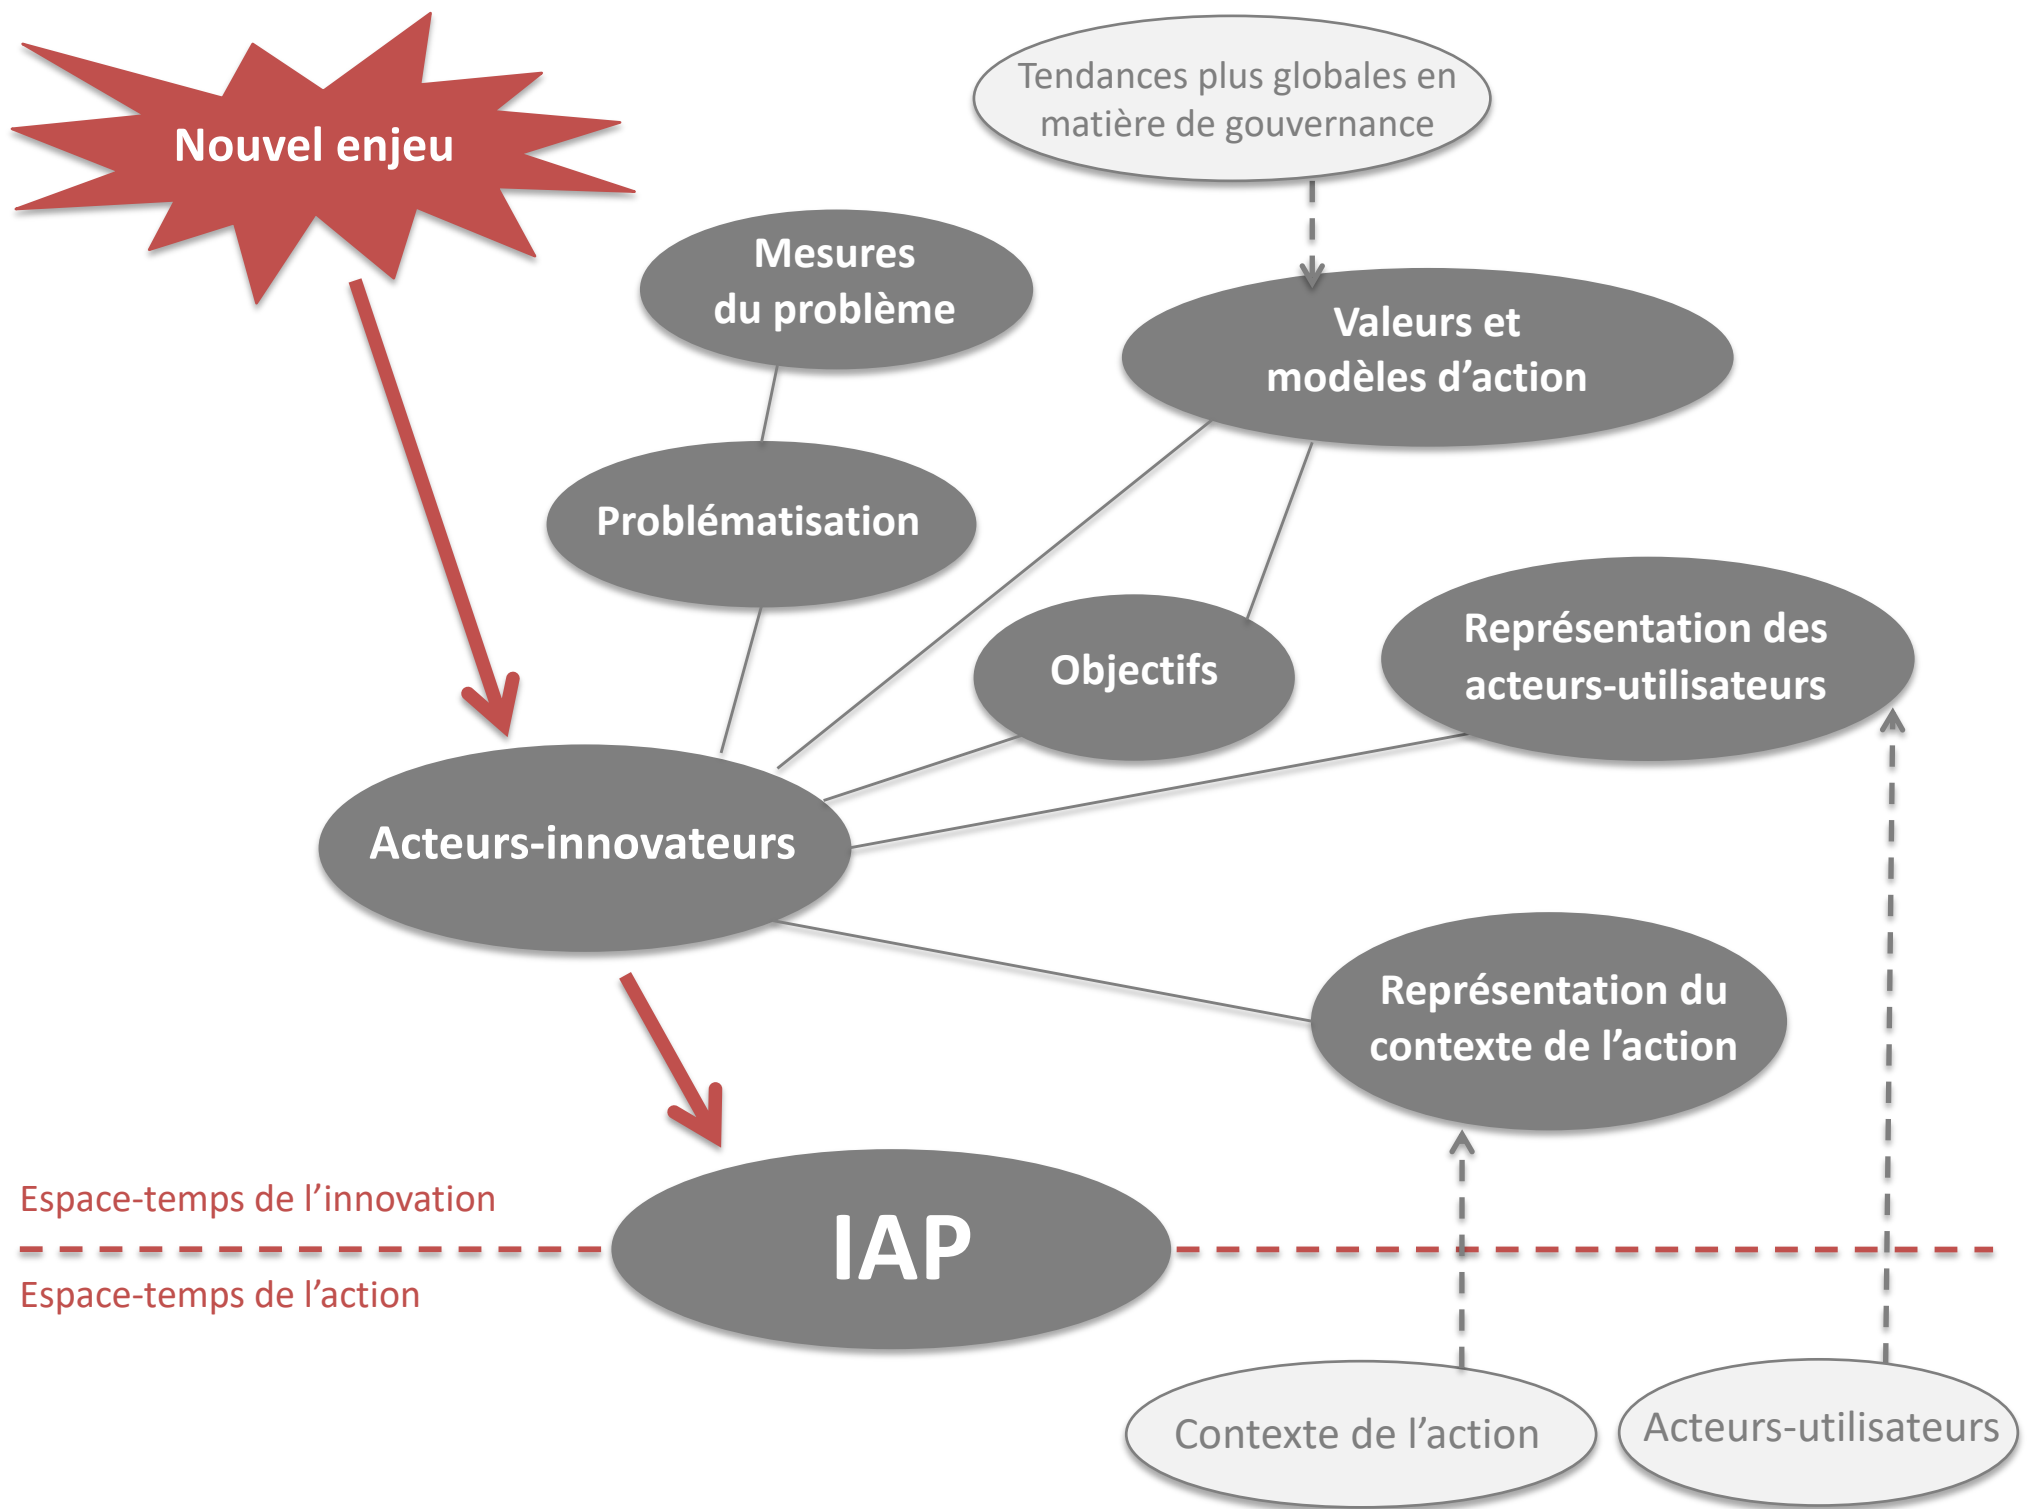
Nouvel enjeu

Tendances plus globales en matière de gouvernance

Mesures du problème

Valeurs et modèles d'action

Problématisation

Objectifs

Représentation des acteurs-utilisateurs

Acteurs-innovateurs

Représentation du contexte de l'action

Espace-temps de l'innovation

IAP

Espace-temps de l'action

Contexte de l'action

Acteurs-utilisateurs